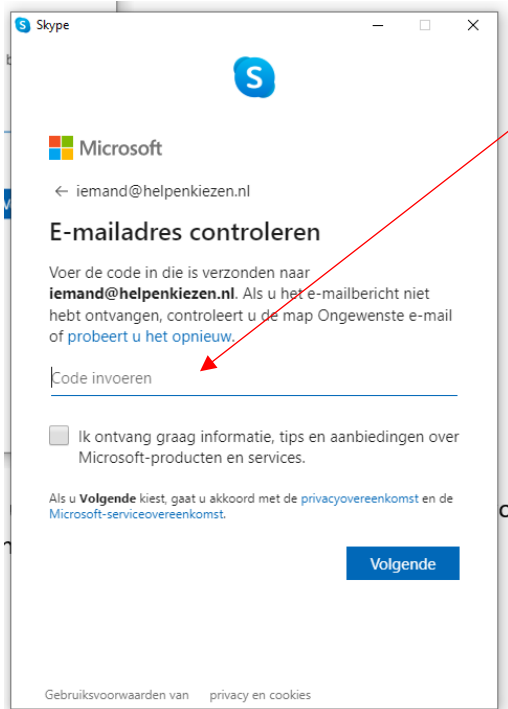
Skype

Microsoft

← iemand@helpenkiezen.nl

E-mailadres controleren

Voer de code in die is verzonden naar **iemand@helpenkiezen.nl**. Als u het e-mailbericht niet hebt ontvangen, controleert u de map Ongewenste e-mail of probeert u het opnieuw.

Code invoeren

Ik ontvang graag informatie, tips en aanbiedingen over Microsoft-producten en services.

Als u **Volgende** kiest, gaat u akkoord met de privacyovereenkomst en de Microsoft-serviceovereenkomst.

Volgende

Gebruiksvoorwaarden van privacy en cookies